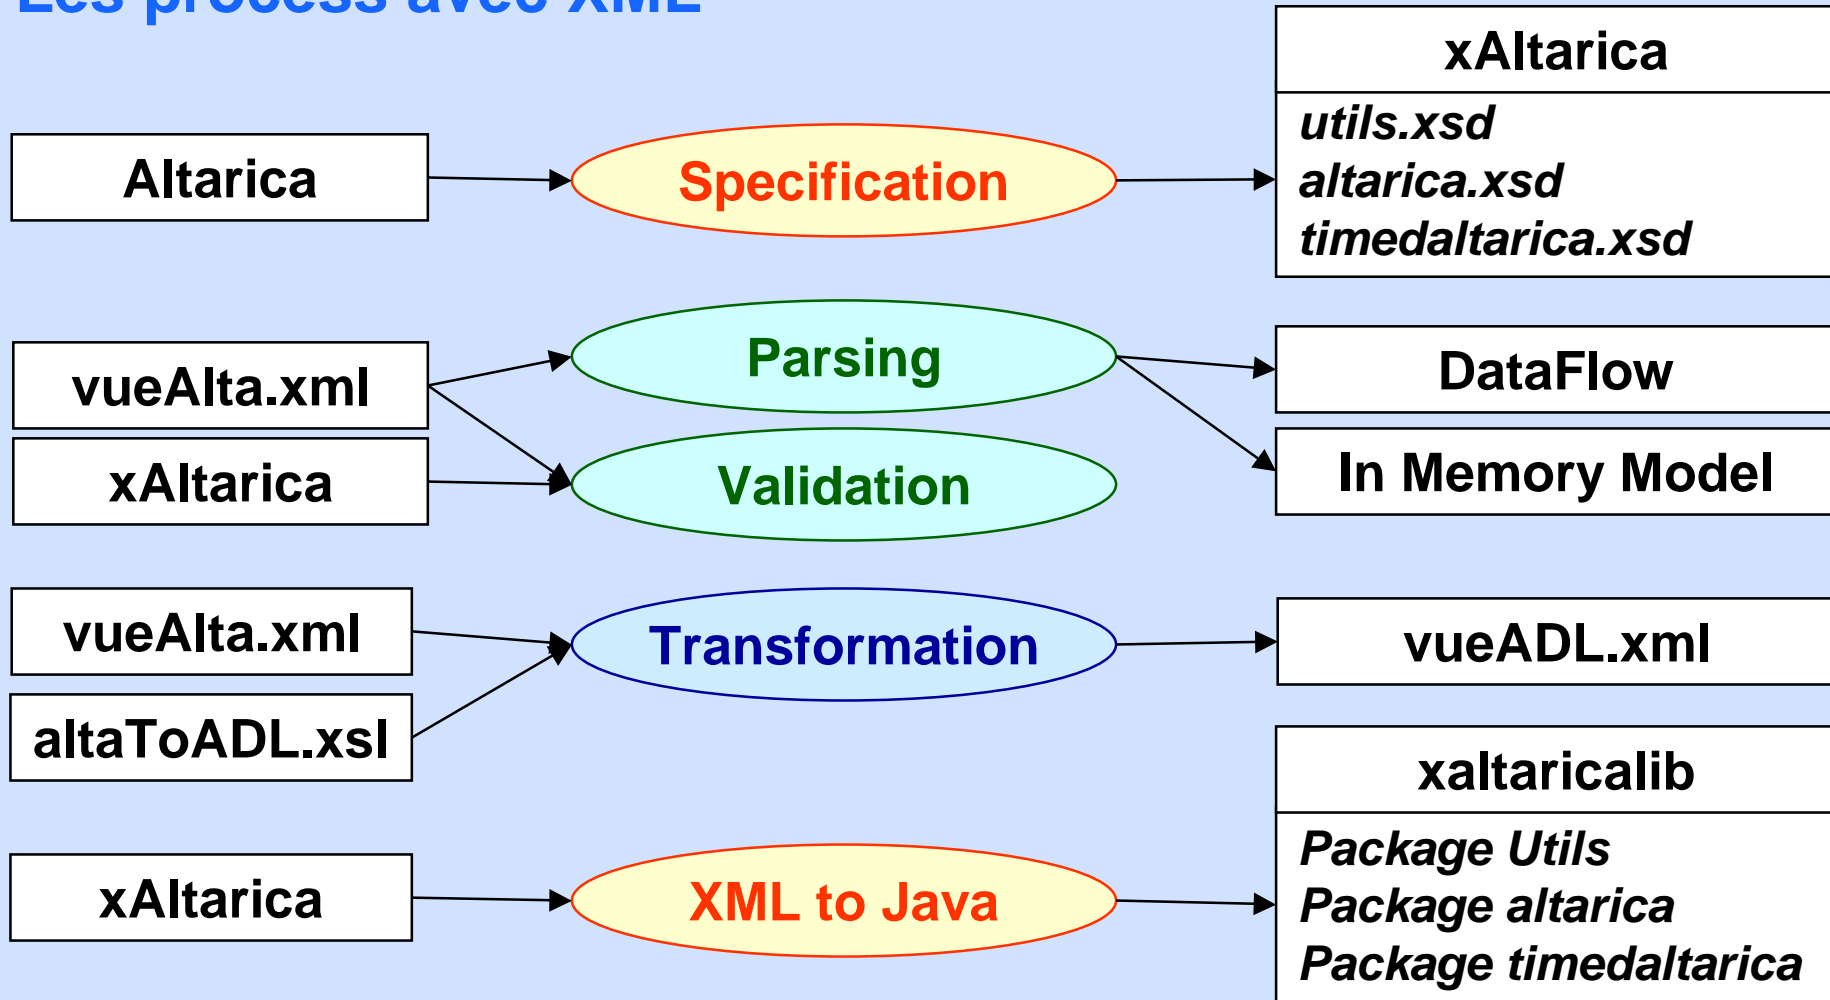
Les process avec XML

Altarica

Specification

xAltarica

utils.xsd
altarica.xsd
timedaltarica.xsd

vueAlta.xml

xAltarica

Parsing

Validation

DataFlow

In Memory Model

vueAlta.xml

altaToADL.xsl

Transformation

vueADL.xml

xAltarica

XML to Java

xaltaricalib

Package Utils
Package altarica
Package timedaltarica